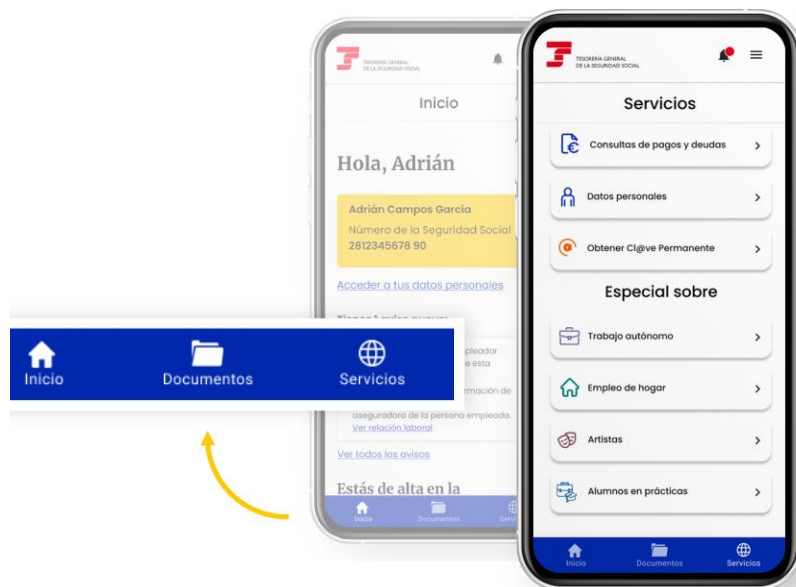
TESORERÍA GENERAL DE LA SEGURIDAD SOCIAL

Inicio

Hola, Adrián

Adrián Campos García
Número de la Seguridad Social
2812345678 90

Acceder a tus datos personales

Tienes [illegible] avisos nuevos

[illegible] empleador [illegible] esta

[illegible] formación de aseguradora de la persona empleada.
Ver relación laboral

Ver todos los avisos

Estás de alta en la

Inicio Documentos Servicios

Inicio
Documentos
Servicios

TESORERÍA GENERAL DE LA SEGURIDAD SOCIAL

Servicios

Consultas de pagos y deudas

Datos personales

Obtener Cl@ve Permanente

Especial sobre

Trabajo autónomo

Empleo de hogar

Artistas

Alumnos en prácticas

Inicio Documentos Servicios